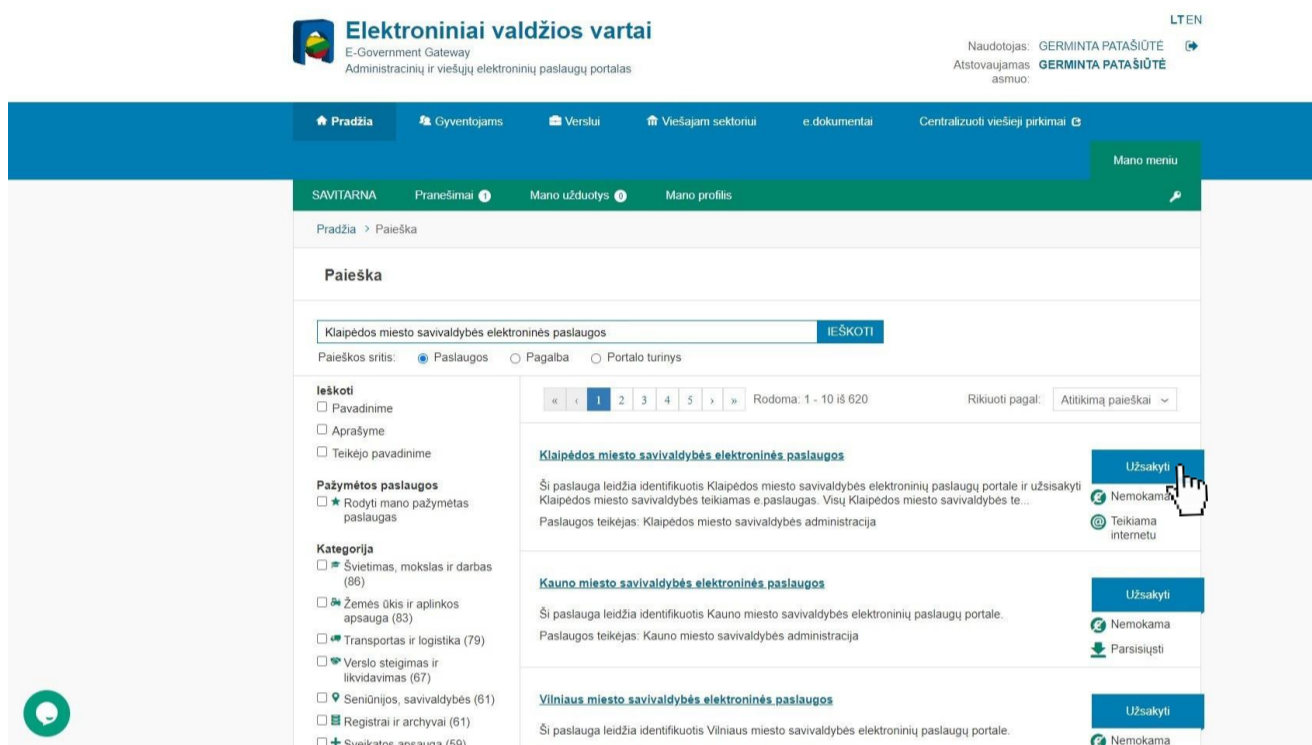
Elektroniniai valdžios vartai
E-Government Gateway
Administracinių ir viešųjų elektroninių paslaugų portalas

LT EN

Naudotojas: GERMINTA PATAŠIŪTĖ
Atstovaujamas asmuo: GERMINTA PATAŠIŪTĖ

Pradžia | Gyventojams | Verslui | Viešajam sektoriui | e.dokumentai | Centralizuoti viešieji pirkimai

Mano meniu

SAVITARNA | Pranešimai 1 | Mano užduotys 0 | Mano profilis

Pradžia > Paieška

Paieška

Klaipėdos miesto savivaldybės elektroninės paslaugos
IEŠKOTI

Paieškos sritis: Paslaugos Pagalba Portalo turinys

Ieškoti
Pavadinime
Aprašyme
Teikėjo pavadinime

Pažymėtos paslaugos
Rodyti mano pažymėtas paslaugas

Kategorija
Švietimas, mokslas ir darbas (86)
Žemės ūkis ir aplinkos apsauga (83)
Transportas ir logistika (79)
Verslo steigimas ir likvidavimas (67)
Seniūnijos, savivaldybės (61)
Registrai ir archyvai (61)
Sveikatos apsauga (59)

« ‹ 1 2 3 4 5 › » Rodoma: 1 - 10 iš 620

Rikiuoti pagal: Atitikimą paieškai

Klaipėdos miesto savivaldybės elektroninės paslaugos
Ši paslauga leidžia identifikuotis Klaipėdos miesto savivaldybės elektroninių paslaugų portale ir užsisakyti Klaipėdos miesto savivaldybės teikiamas e.paslaugas. Visų Klaipėdos miesto savivaldybės te...
Paslaugos teikėjas: Klaipėdos miesto savivaldybės administracija
Užsakyti
Nemokama
Teikiama internetu

Kauno miesto savivaldybės elektroninės paslaugos
Ši paslauga leidžia identifikuotis Kauno miesto savivaldybės elektroninių paslaugų portale.
Paslaugos teikėjas: Kauno miesto savivaldybės administracija
Užsakyti
Nemokama
Parsisiųsti

Vilniaus miesto savivaldybės elektroninės paslaugos
Ši paslauga leidžia identifikuotis Vilniaus miesto savivaldybės elektroninių paslaugų portale.
Užsakyti
Nemokama